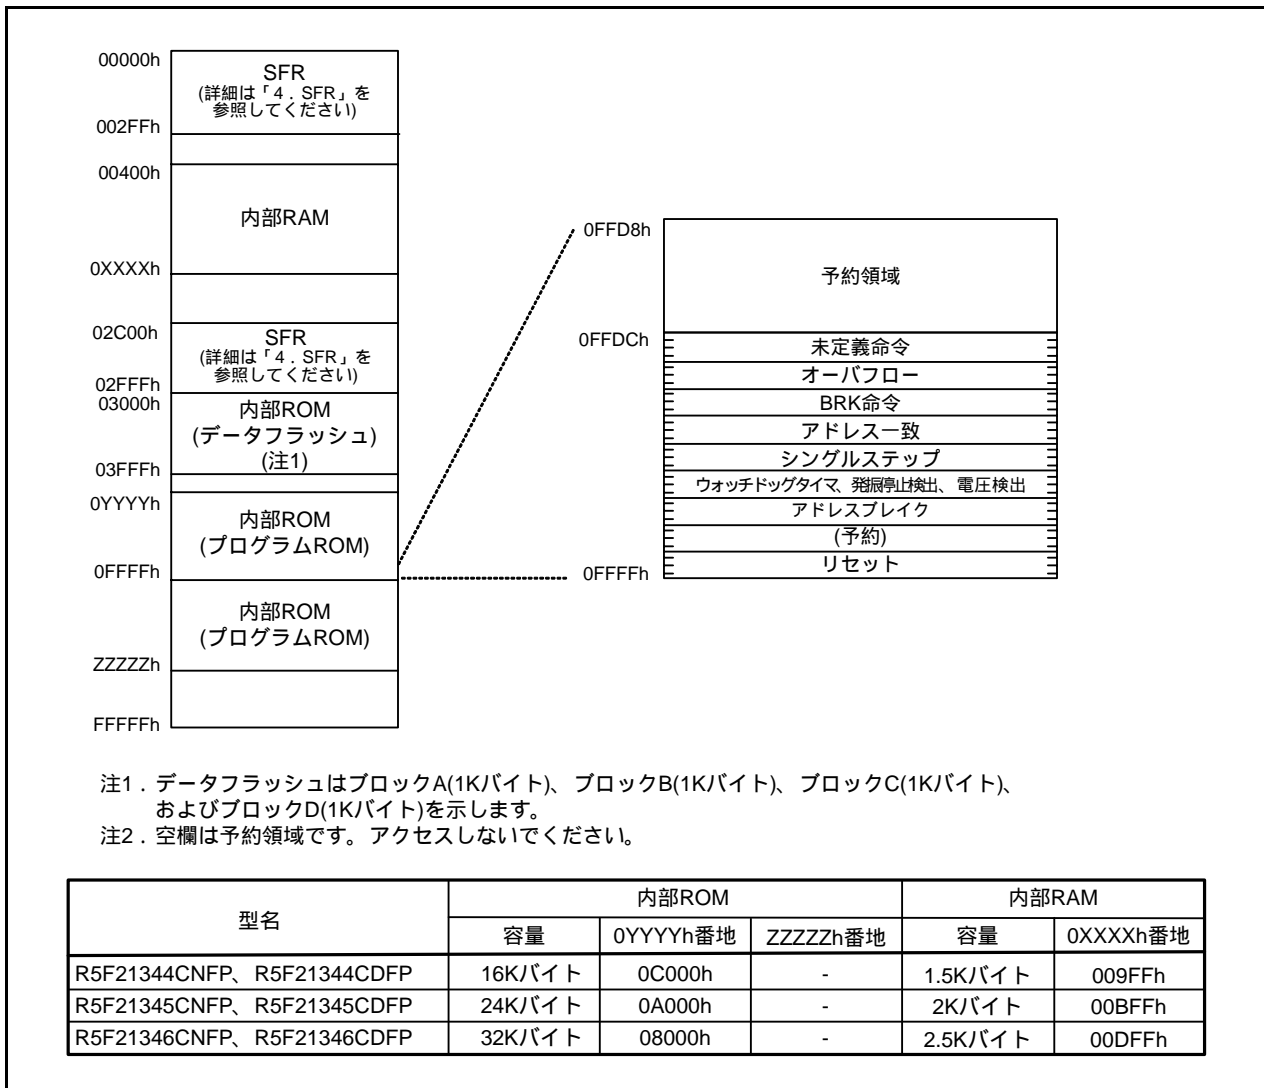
00000h
SFR
(詳細は「4．SFR」を参照してください)
002FFh
00400h
内部RAM
0XXXXh
02C00h
SFR
(詳細は「4．SFR」を参照してください)
02FFFh
03000h
内部ROM
(データフラッシュ)
(注1)
03FFFh
0YYYYh
内部ROM
(プログラムROM)
0FFFFh
内部ROM
(プログラムROM)
ZZZZZh
FFFFFh

0FFD8h
予約領域
0FFDCh
未定義命令
オーバフロー
BRK命令
アドレス一致
シングルステップ
ウォッチドッグタイマ、発振停止検出、電圧検出
アドレスブレイク
(予約)
リセット
0FFFFh

注1．データフラッシュはブロックA(1Kバイト)、ブロックB(1Kバイト)、ブロックC(1Kバイト)、およびブロックD(1Kバイト)を示します。
注2．空欄は予約領域です。アクセスしないでください。

| 型名 | 内部ROM 容量 | 内部ROM 0YYYYh番地 | 内部ROM ZZZZZh番地 | 内部RAM 容量 | 内部RAM 0XXXXh番地 |
|---|---|---|---|---|---|
| R5F21344CNFP、R5F21344CDFP | 16Kバイト | 0C000h | - | 1.5Kバイト | 009FFh |
| R5F21345CNFP、R5F21345CDFP | 24Kバイト | 0A000h | - | 2Kバイト | 00BFFh |
| R5F21346CNFP、R5F21346CDFP | 32Kバイト | 08000h | - | 2.5Kバイト | 00DFFh |